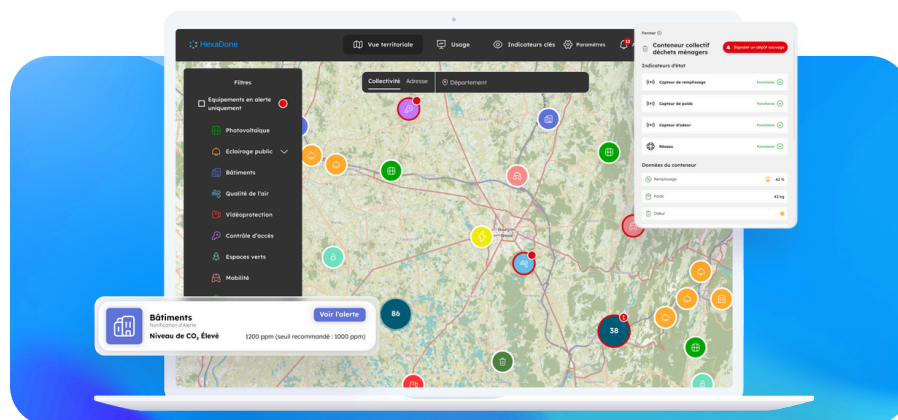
HexaDone

Vue territoriale

Usage

Indicateurs clés

Paramètres

Filtres

Equipements en alerte uniquement

Photovoltaïque

Eclairage public

Bâtiments

Qualité de l'air

Vidéoprotection

Contrôle d'accès

Espaces verts

Mobilité

Collectivité

Adresse

Département

Fermer

Conteneur collectif déchets ménagers

Signaler un dépôt sauvage

Indicateurs d'état

Capteur de remplissage

Fonctionne

Capteur de poids

Fonctionne

Capteur d'odeur

Fonctionne

Réseau

Fonctionne

Données du conteneur

Remplissage

42 %

Poids

42 kg

Odeur

Bâtiments

Notification d'alerte

Voir l'alerte

Niveau de $CO_2$ Élevé

1200 ppm (seuil recommandé : 1000 ppm)

86

38